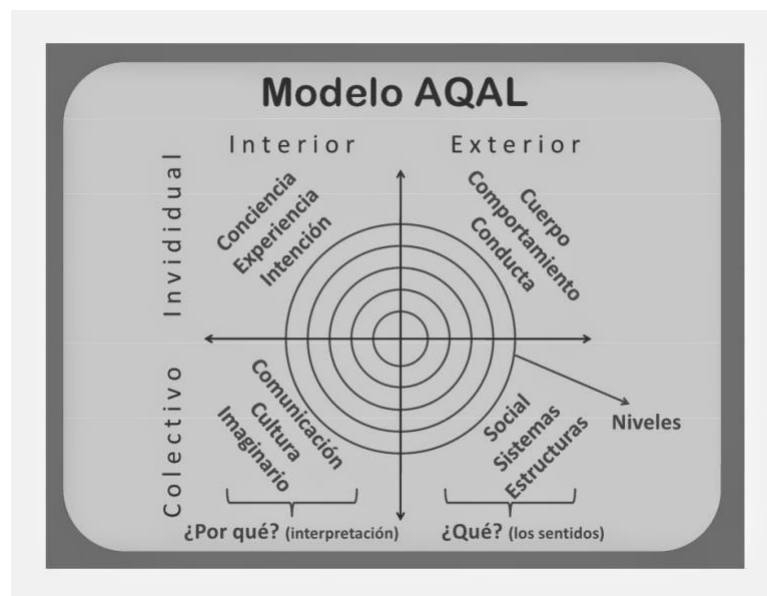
Modelo AQAL

Interior

Exterior

Invidiual

Conciencia
Experiencia
Intención

Cuerpo
Comportamiento
Conducta

Colectivo

Comunicación
Cultura
Imaginario

Social
Sistemas
Estructuras

Niveles

¿Por qué? (interpretación)

¿Qué? (los sentidos)